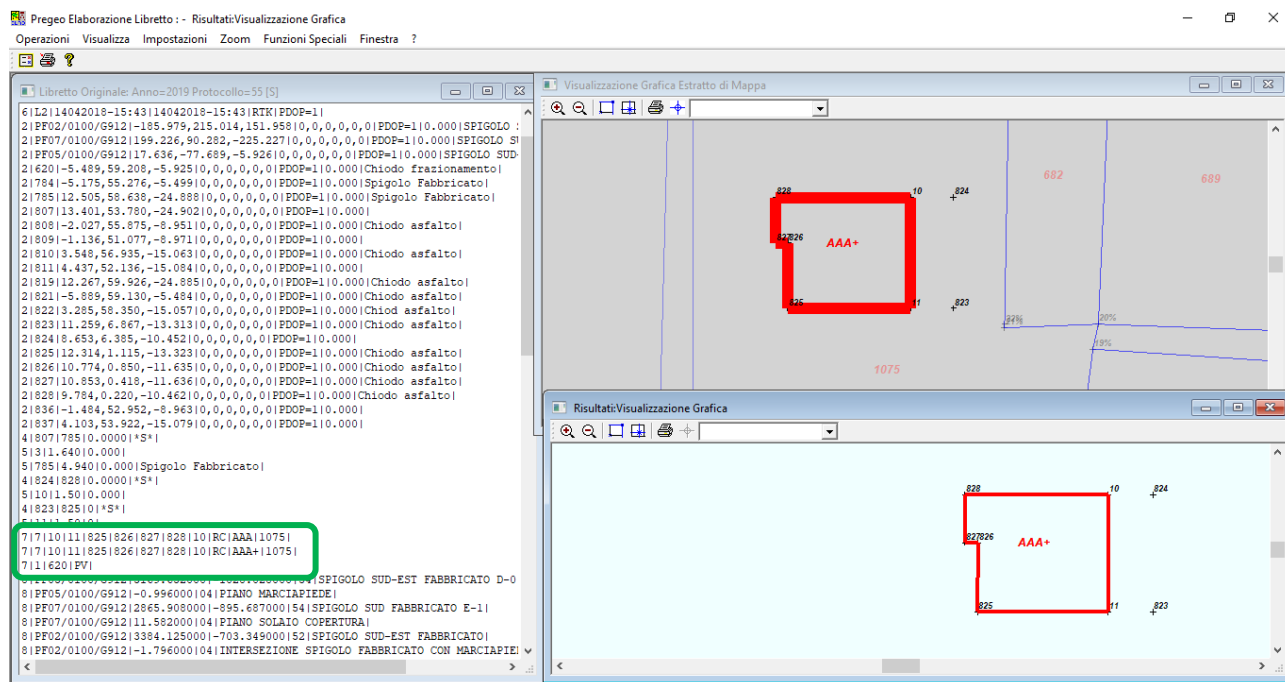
Pregeo Elaborazione Libretto : - Risultati:Visualizzazione Grafica

Operazioni Visualizza Impostazioni Zoom Funzioni Speciali Finestra ?

Libretto Originale: Anno=2019 Protocollo=55 [S]

6|L2|14042018-15:43|14042018-15:43|RTK|PDOP=1|
2|PF02/0100/G912|-185.979,215.014,151.958|0,0,0,0,0,0|PDOP=1|0.000|SPIGOLO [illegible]
2|PF07/0100/G912|199.226,90.282,-225.227|0,0,0,0,0,0|PDOP=1|0.000|SPIGOLO S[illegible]
2|PF05/0100/G912|17.636,-77.689,-5.926|0,0,0,0,0,0|PDOP=1|0.000|SPIGOLO SUD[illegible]
2|620|-5.489,59.208,-5.925|0,0,0,0,0,0|PDOP=1|0.000|Chiodo frazionamento|
2|784|-5.175,55.276,-5.499|0,0,0,0,0,0|PDOP=1|0.000|Spigolo Fabbricato|
2|785|12.505,58.638,-24.888|0,0,0,0,0,0|PDOP=1|0.000|Spigolo Fabbricato|
2|807|13.401,53.780,-24.902|0,0,0,0,0,0|PDOP=1|0.000|
2|808|-2.027,55.875,-8.951|0,0,0,0,0,0|PDOP=1|0.000|Chiodo asfalto|
2|809|-1.136,51.077,-8.971|0,0,0,0,0,0|PDOP=1|0.000|
2|810|3.548,56.935,-15.063|0,0,0,0,0,0|PDOP=1|0.000|Chiodo asfalto|
2|811|4.437,52.136,-15.084|0,0,0,0,0,0|PDOP=1|0.000|
2|819|12.267,59.926,-24.885|0,0,0,0,0,0|PDOP=1|0.000|Chiodo asfalto|
2|821|-5.889,59.130,-5.484|0,0,0,0,0,0|PDOP=1|0.000|Chiodo asfalto|
2|822|3.285,58.350,-15.057|0,0,0,0,0,0|PDOP=1|0.000|Chiod asfalto|
2|823|11.259,6.867,-13.313|0,0,0,0,0,0|PDOP=1|0.000|Chiodo asfalto|
2|824|8.653,6.385,-10.452|0,0,0,0,0,0|PDOP=1|0.000|
2|825|12.314,1.115,-13.323|0,0,0,0,0,0|PDOP=1|0.000|Chiodo asfalto|
2|826|10.774,0.850,-11.635|0,0,0,0,0,0|PDOP=1|0.000|Chiodo asfalto|
2|827|10.853,0.418,-11.636|0,0,0,0,0,0|PDOP=1|0.000|Chiodo asfalto|
2|828|9.784,0.220,-10.462|0,0,0,0,0,0|PDOP=1|0.000|Chiodo asfalto|
2|836|-1.484,52.952,-8.963|0,0,0,0,0,0|PDOP=1|0.000|
2|837|4.103,53.922,-15.079|0,0,0,0,0,0|PDOP=1|0.000|
4|807|785|0.0000|*S*|
5|3|1.640|0.000|
5|785|4.940|0.000|Spigolo Fabbricato|
4|824|828|0.0000|*S*|
5|10|1.50|0.000|
4|823|825|0|*S*|
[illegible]
7|7|10|11|825|826|827|828|10|RC|AAA|1075|
7|7|10|11|825|826|827|828|10|RC|AAA+|1075|
7|1|620|PV|
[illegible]|SPIGOLO SUD-EST FABBRICATO D-0
8|PF05/0100/G912|-0.996000|04|PIANO MARCIAPIEDE|
8|PF07/0100/G912|2865.908000|-895.687000|54|SPIGOLO SUD FABBRICATO E-1|
8|PF07/0100/G912|11.582000|04|PIANO SOLAIO COPERTURA|
8|PF02/0100/G912|3384.125000|-703.349000|52|SPIGOLO SUD-EST FABBRICATO|
8|PF02/0100/G912|-1.796000|04|INTERSEZIONE SPIGOLO FABBRICATO CON MARCIAPIE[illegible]

Visualizzazione Grafica Estratto di Mappa

828 10 824 682 689 827826 AAA+ 825 11 823 21% 20% 19% 1075

Risultati:Visualizzazione Grafica

828 10 824 827826 AAA+ 825 11 823